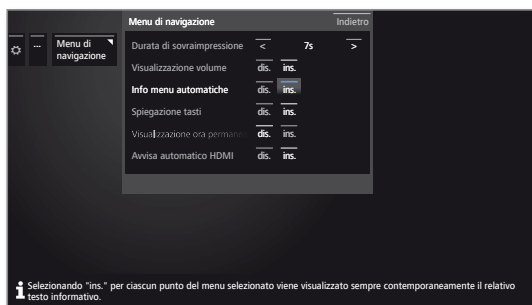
... Menu di navigazione

Menu di navigazione Indietro

Durata di sovraimpressione < 7s >

Visualizzazione volume dis. ins.

Info menu automatiche dis. ins.

Spiegazione tasti dis. ins.

Visualizzazione ora permane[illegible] dis. ins.

Avvisa automatico HDMI dis. ins.

i Selezionando "ins." per ciascun punto del menu selezionato viene visualizzato sempre contemporaneamente il relativo testo informativo.